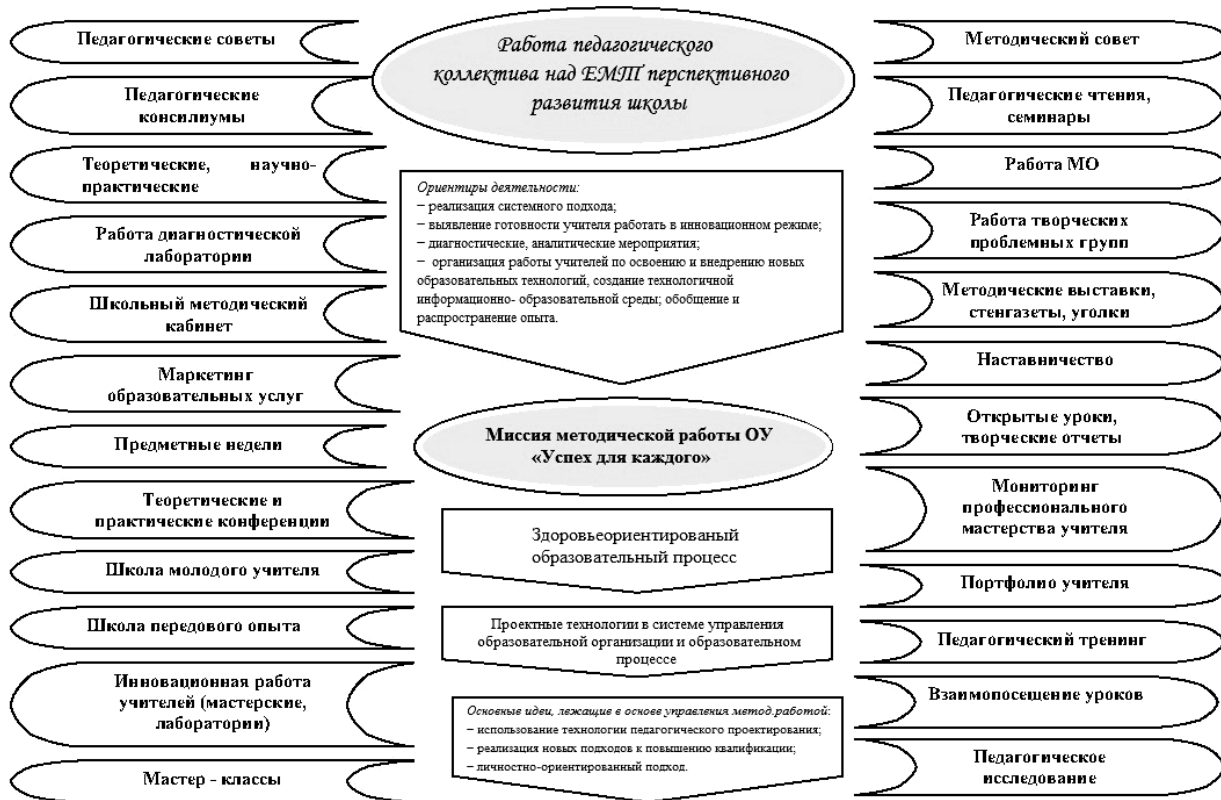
Работа педагогического коллектива над ЕМТ перспективного развития школы

Педагогические советы

Педагогические консилиумы

Теоретические, научно-практические

Работа диагностической лаборатории

Школьный методический кабинет

Маркетинг образовательных услуг

Предметные недели

Теоретические и практические конференции

Школа молодого учителя

Школа передового опыта

Инновационная работа учителей (мастерские, лаборатории)

Мастер - классы

Ориентиры деятельности:
– реализация системного подхода;
– выявление готовности учителя работать в инновационном режиме;
– диагностические, аналитические мероприятия;
– организация работы учителей по освоению и внедрению новых образовательных технологий, создание технологичной информационно- образовательной среды; обобщение и распространение опыта.

Миссия методической работы ОУ «Успех для каждого»

Здоровьеориентированый образовательный процесс

Проектные технологии в системе управления образовательной организации и образовательном процессе

Основные идеи, лежащие в основе управления метод.работой:
– использование технологии педагогического проектирования;
– реализация новых подходов к повышению квалификации;
– личностно-ориентированный подход.

Методический совет

Педагогические чтения, семинары

Работа МО

Работа творческих проблемных групп

Методические выставки, стенгазеты, уголки

Наставничество

Открытые уроки, творческие отчеты

Мониторинг профессионального мастерства учителя

Портфолио учителя

Педагогический тренинг

Взаимопосещение уроков

Педагогическое исследование